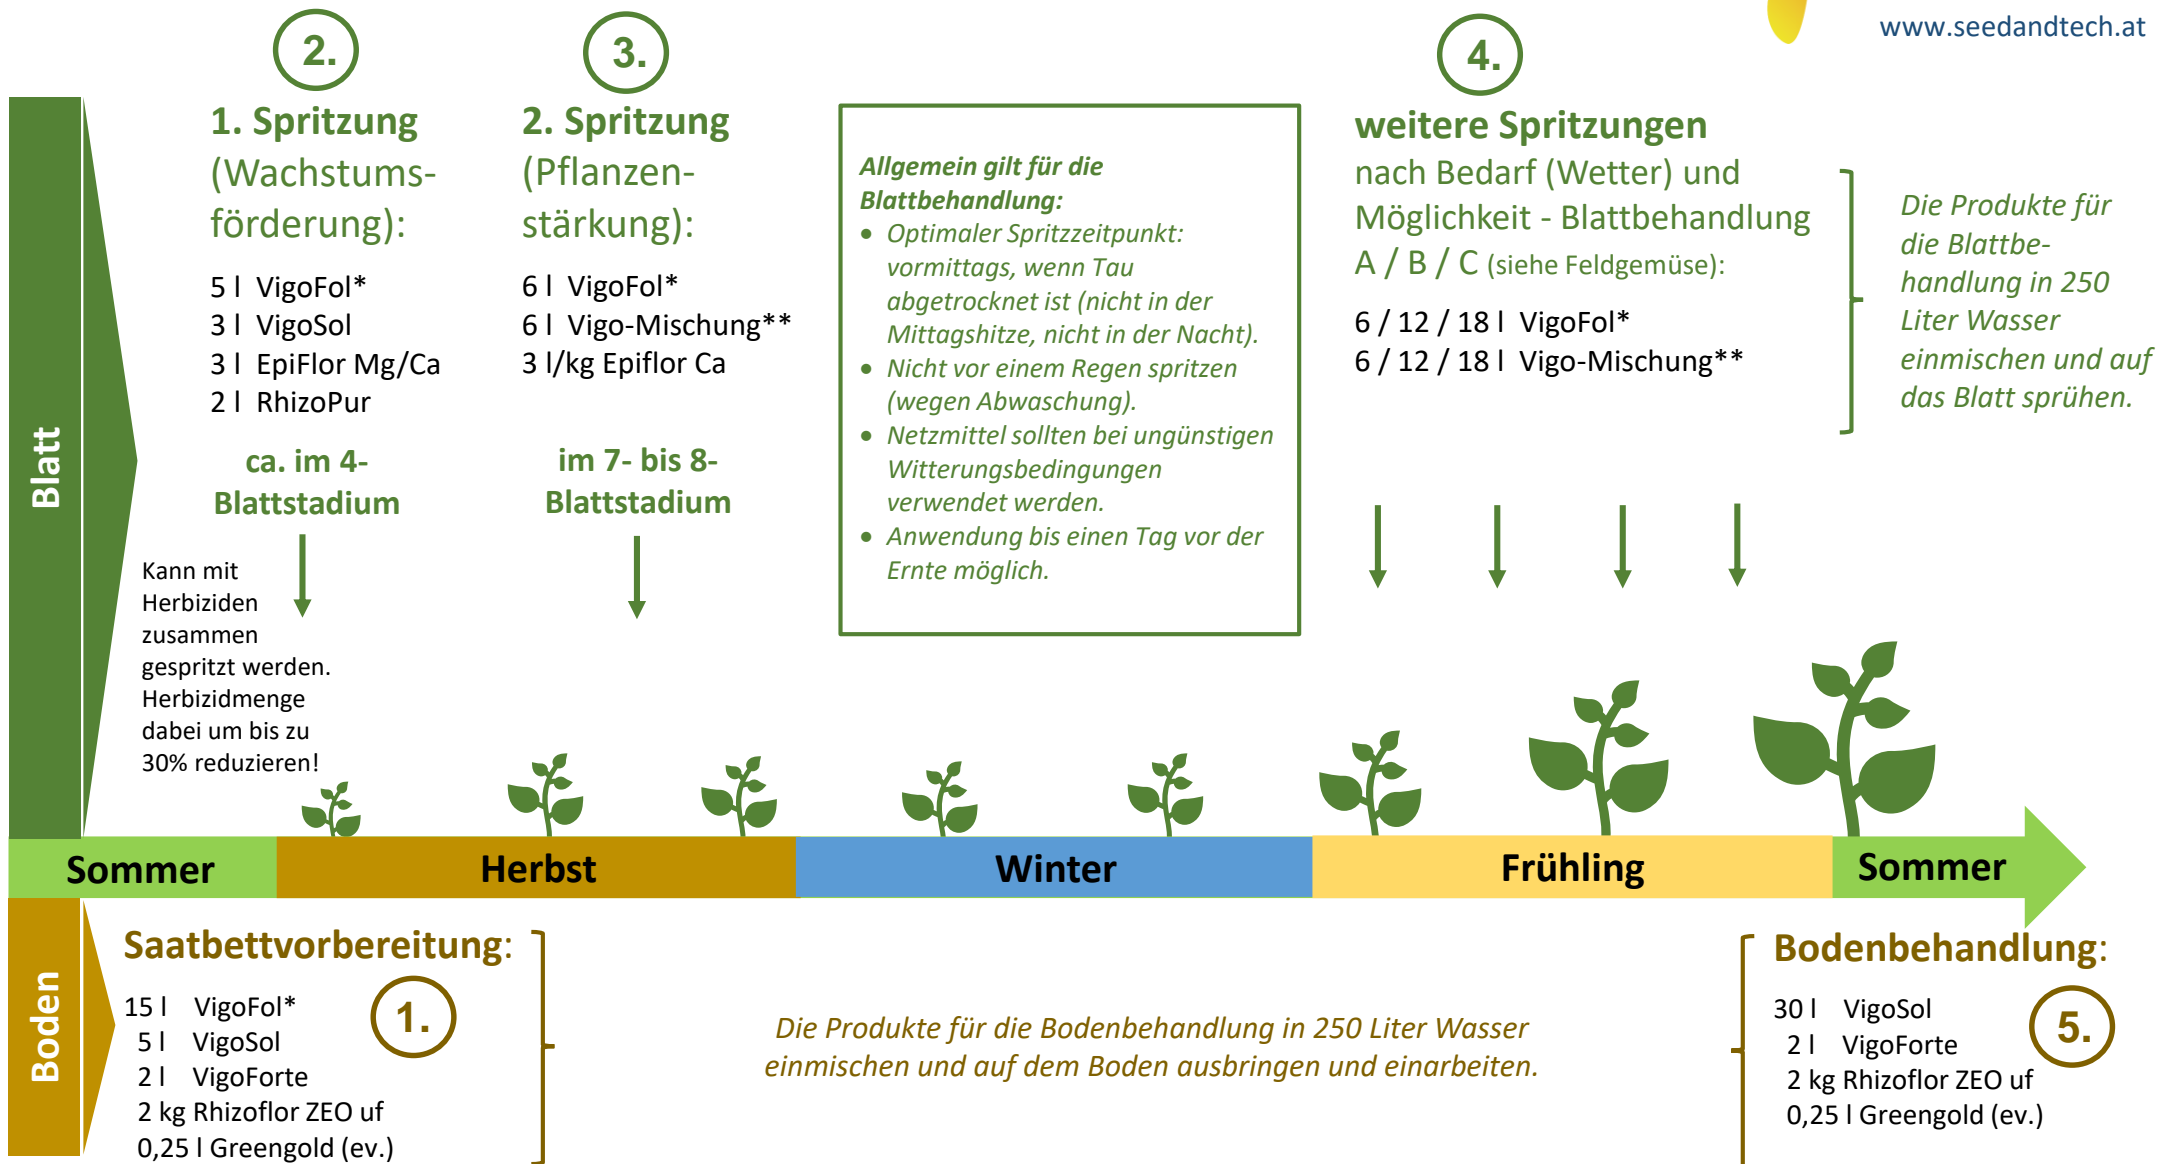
www.seedandtech.at

Blatt

2.

1. Spritzung (Wachstumsförderung):

5 l VigoFol*
3 l VigoSol
3 l EpiFlor Mg/Ca
2 l RhizoPur

ca. im 4-Blattstadium

Kann mit Herbiziden zusammen gespritzt werden. Herbizidmenge dabei um bis zu 30% reduzieren!

3.

2. Spritzung (Pflanzenstärkung):

6 l VigoFol*
6 l Vigo-Mischung**
3 l/kg Epiflor Ca

im 7- bis 8-Blattstadium

Allgemein gilt für die Blattbehandlung:
• Optimaler Spritzzeitpunkt: vormittags, wenn Tau abgetrocknet ist (nicht in der Mittagshitze, nicht in der Nacht).
• Nicht vor einem Regen spritzen (wegen Abwaschung).
• Netzmittel sollten bei ungünstigen Witterungsbedingungen verwendet werden.
• Anwendung bis einen Tag vor der Ernte möglich.

4.

weitere Spritzungen nach Bedarf (Wetter) und Möglichkeit - Blattbehandlung A / B / C (siehe Feldgemüse):

6 / 12 / 18 l VigoFol*
6 / 12 / 18 l Vigo-Mischung**

Die Produkte für die Blattbehandlung in 250 Liter Wasser einmischen und auf das Blatt sprühen.

Sommer Herbst Winter Frühling Sommer

Boden

Saatbettvorbereitung:

15 l VigoFol*
5 l VigoSol
2 l VigoForte
2 kg Rhizoflor ZEO uf
0,25 l Greengold (ev.)

1.

Die Produkte für die Bodenbehandlung in 250 Liter Wasser einmischen und auf dem Boden ausbringen und einarbeiten.

Bodenbehandlung:

30 l VigoSol
2 l VigoForte
2 kg Rhizoflor ZEO uf
0,25 l Greengold (ev.)

5.